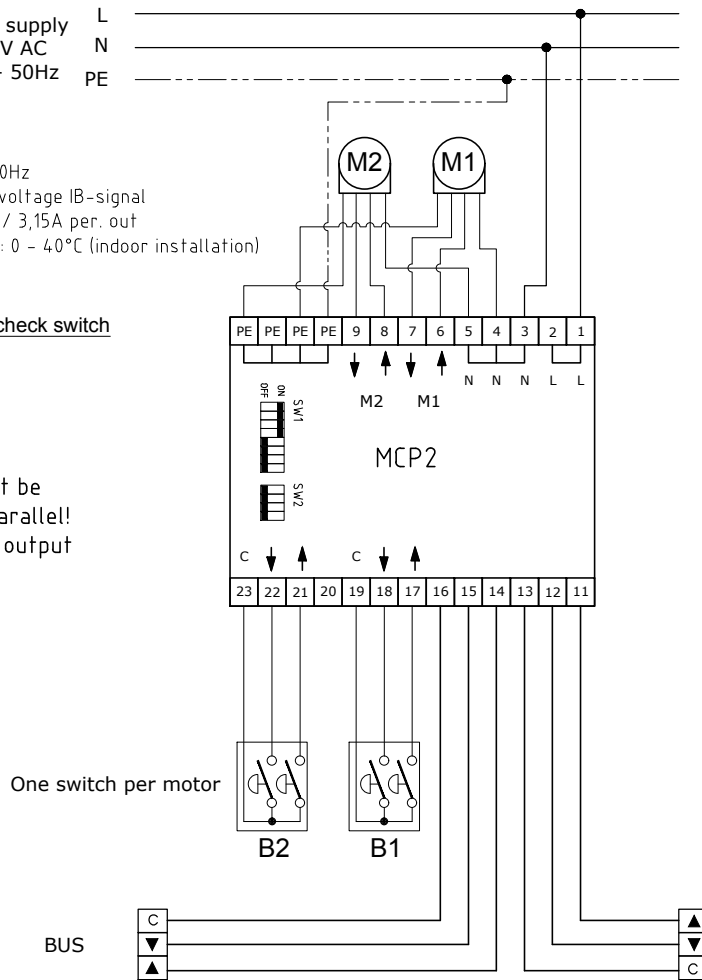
supply
V AC
- 50Hz

L
N
PE

0Hz
voltage IB-signal
/ 3,15A per. out
: 0 - 40°C (indoor installation)

check switch

t be
arallel!
output

M2
M1

PE PE PE PE 9 8 7 6 5 4 3 2 1

N N N L L

M2 M1

OFF ON
SW1

MCP2

SW2

C C

23 22 21 20 19 18 17 16 15 14 13 12 11

One switch per motor

B2 B1

BUS

C
▼
▲

▲
▼
C